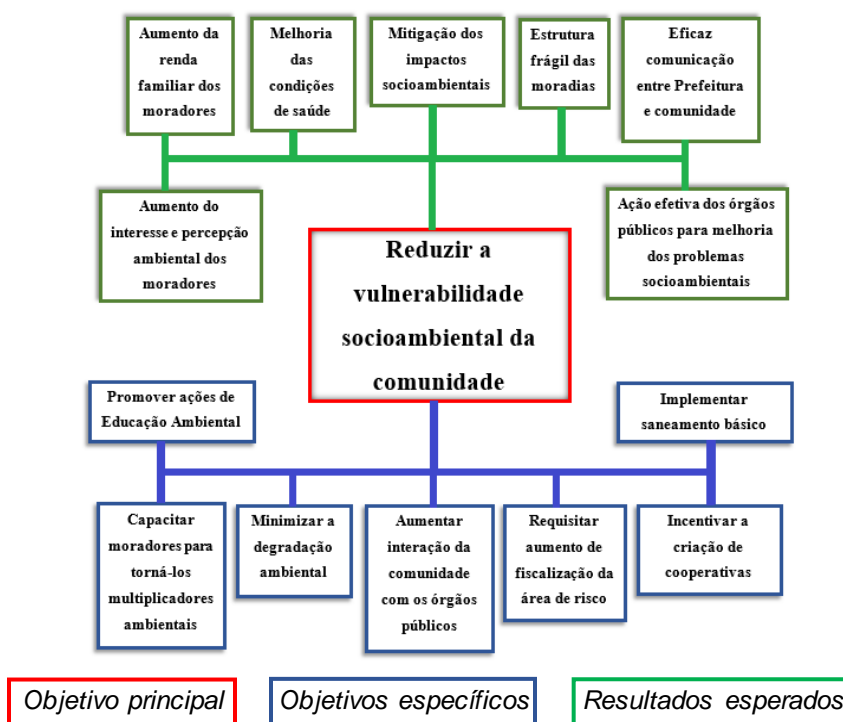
Aumento da renda familiar dos moradores

Melhoria das condições de saúde

Mitigação dos impactos socioambientais

Estrutura frágil das moradias

Eficaz comunicação entre Prefeitura e comunidade

Aumento do interesse e percepção ambiental dos moradores

Ação efetiva dos órgãos públicos para melhoria dos problemas socioambientais

Reduzir a vulnerabilidade socioambiental da comunidade

Promover ações de Educação Ambiental

Implementar saneamento básico

Capacitar moradores para torná-los multiplicadores ambientais

Minimizar a degradação ambiental

Aumentar interação da comunidade com os órgãos públicos

Requisitar aumento de fiscalização da área de risco

Incentivar a criação de cooperativas

Objetivo principal

Objetivos específicos

Resultados esperados